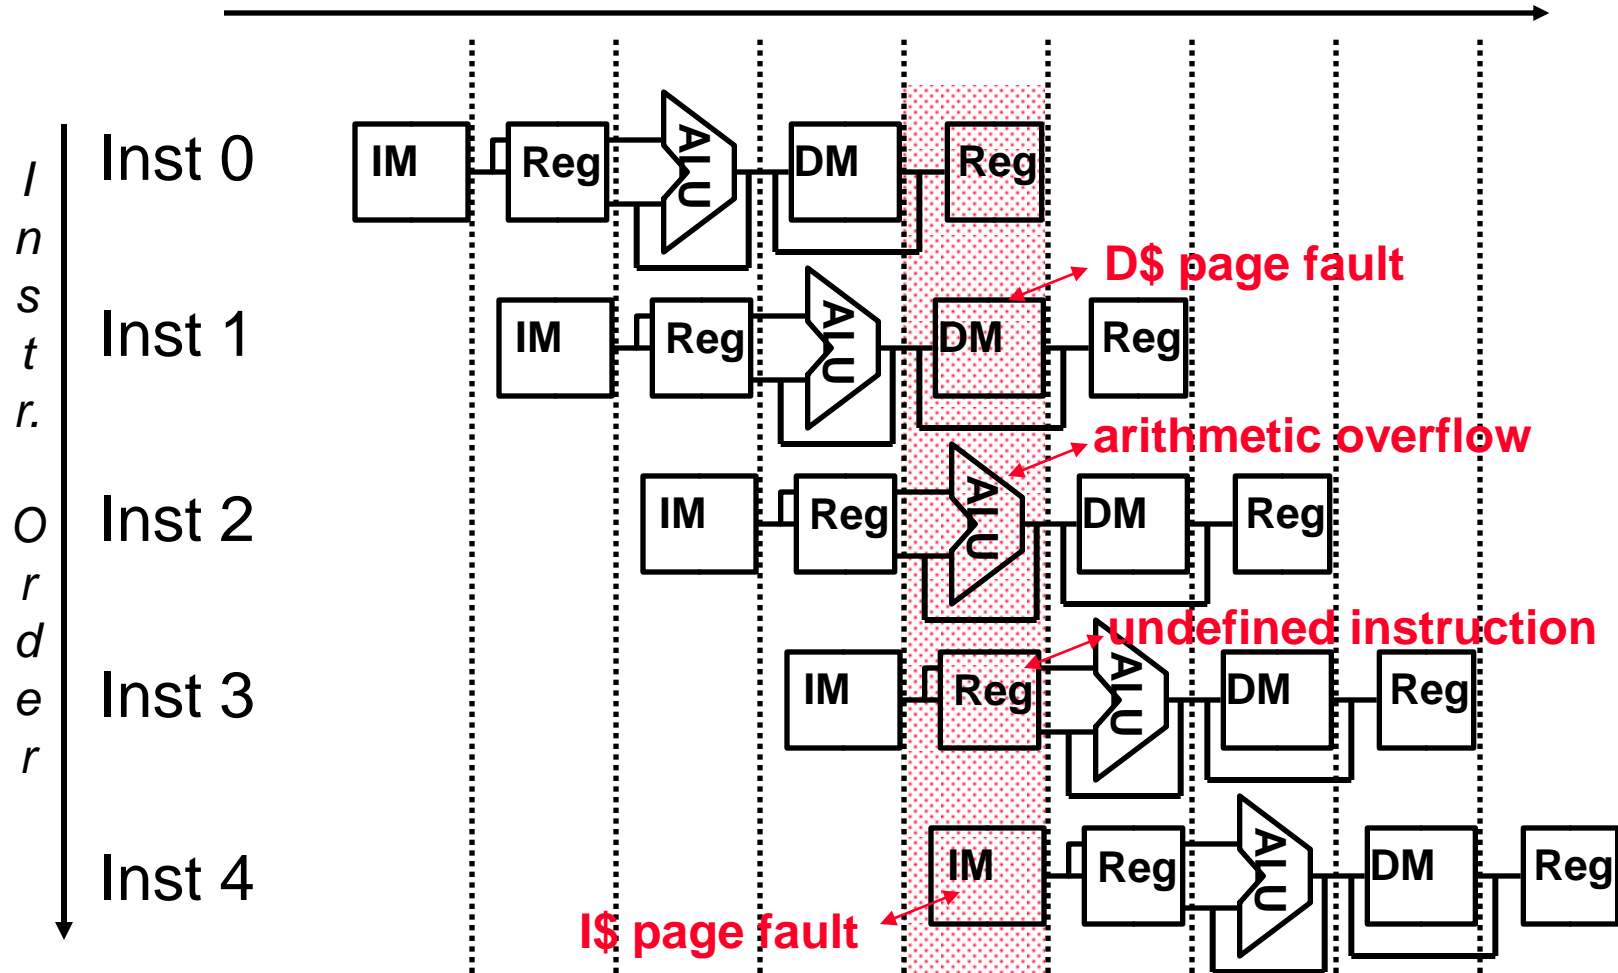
I
n
s
t
r.

O
r
d
e
r

Inst 0
IM
Reg
ALU
DM
Reg

D$ page fault

Inst 1
IM
Reg
ALU
DM
Reg

arithmetic overflow

Inst 2
IM
Reg
ALU
DM
Reg

undefined instruction

Inst 3
IM
Reg
ALU
DM
Reg

Inst 4
IM
Reg
ALU
DM
Reg

I$ page fault